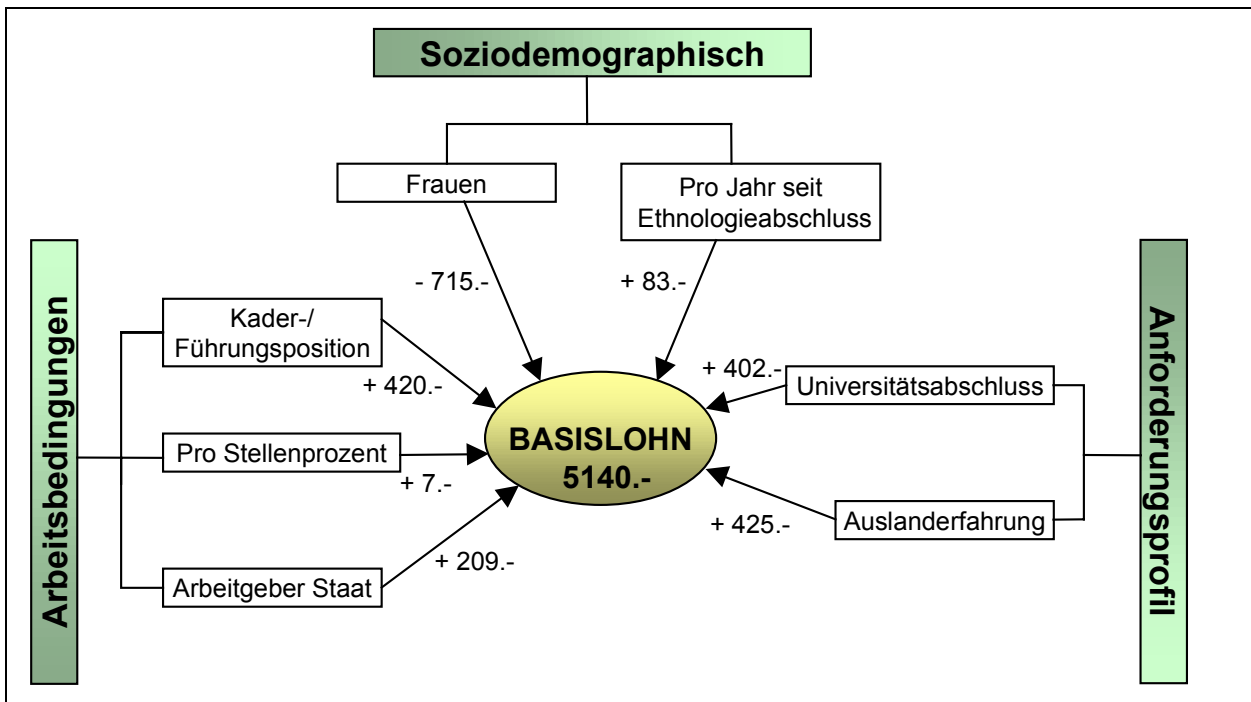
Soziodemographisch

Frauen

Pro Jahr seit Ethnologieabschluss

- 715.-

+ 83.-

Arbeitsbedingungen

Kader-/ Führungsposition

+ 420.-

Pro Stellenprozent

+ 7.-

Arbeitgeber Staat

+ 209.-

BASISLOHN 5140.-

Anforderungsprofil

+ 402.-

Universitätsabschluss

+ 425.-

Auslanderfahrung